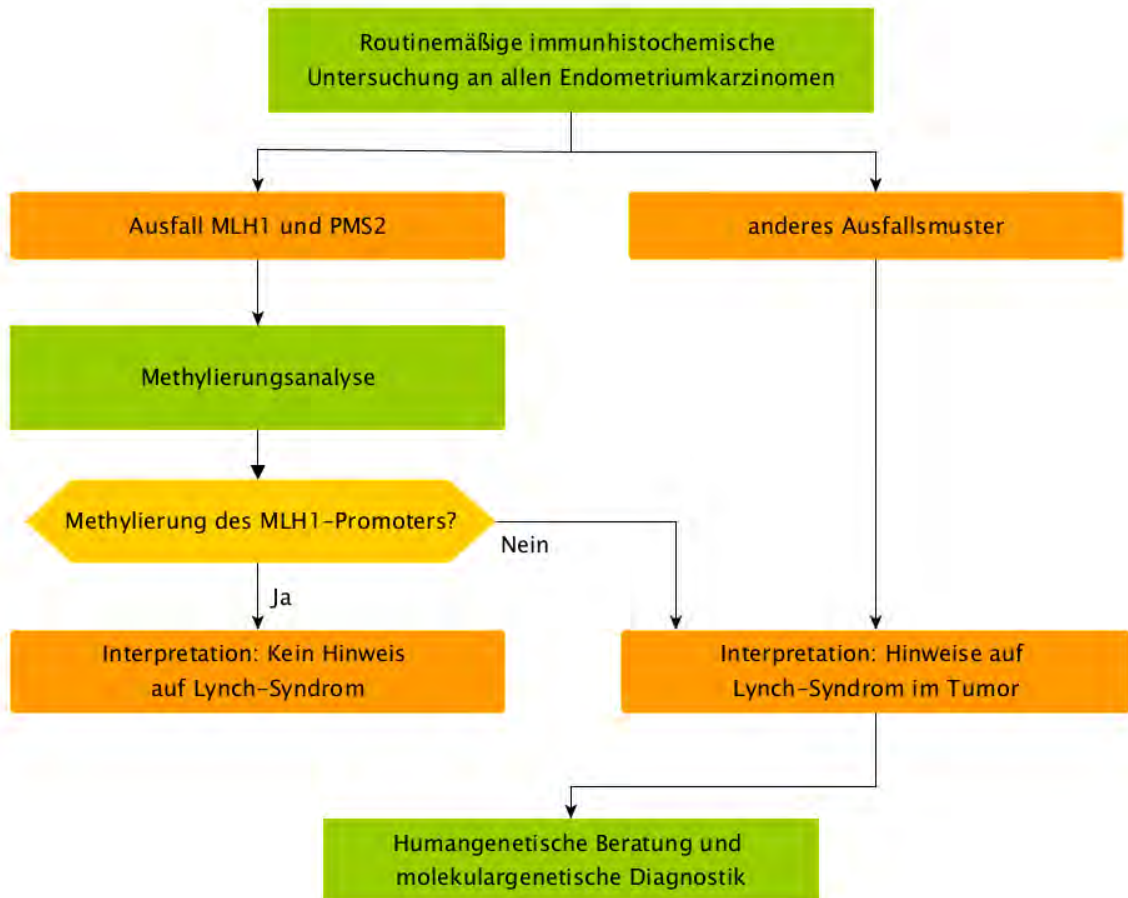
Routinemäßige immunhistochemische Untersuchung an allen Endometriumkarzinomen

Ausfall MLH1 und PMS2

anderes Ausfallsmuster

Methylierungsanalyse

Methylierung des MLH1-Promoters?

Nein

Ja

Interpretation: Kein Hinweis auf Lynch-Syndrom

Interpretation: Hinweise auf Lynch-Syndrom im Tumor

Humangenetische Beratung und molekulargenetische Diagnostik